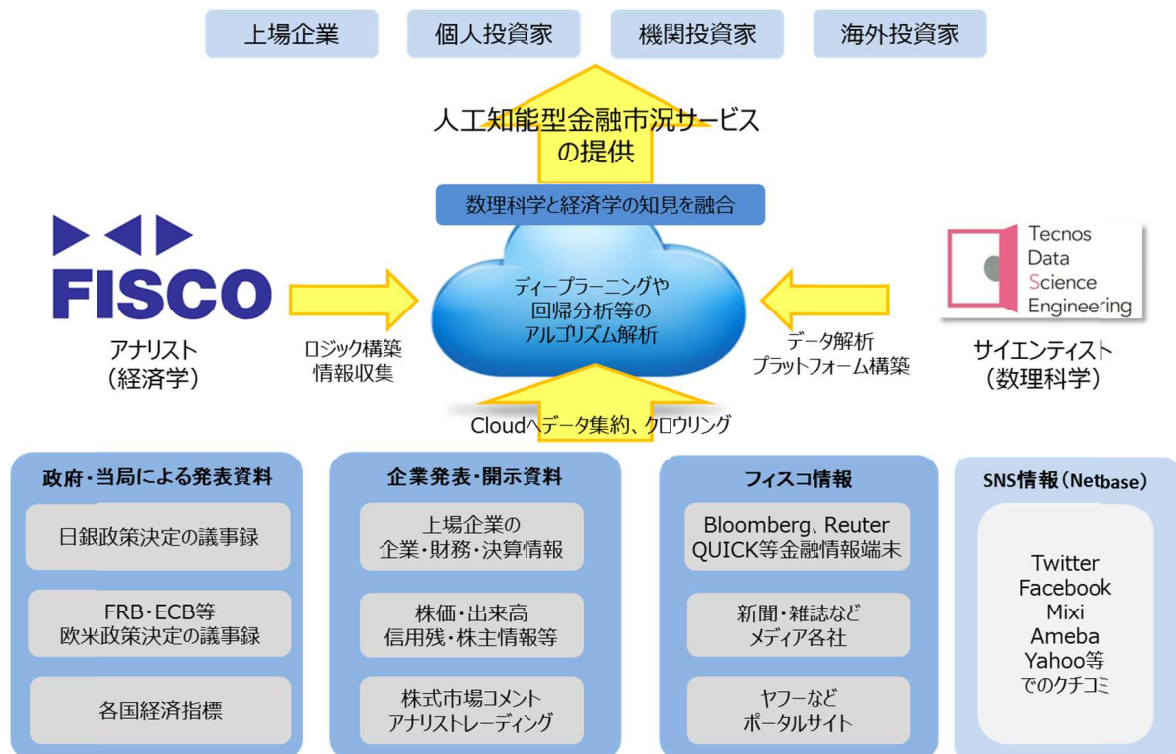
上場企業

個人投資家

機関投資家

海外投資家

人工知能型金融市況サービスの提供

数理科学と経済学の知見を融合

FISCO

アナリスト
（経済学）

ロジック構築
情報収集

ディープラーニングや
回帰分析等の
アルゴリズム解析

データ解析
プラットフォーム構築

Tecnos
Data
Science
Engineering

サイエンティスト
（数理科学）

Cloudへデータ集約、クロウリング

政府・当局による発表資料

日銀政策決定の議事録

FRB・ECB等
欧米政策決定の議事録

各国経済指標

企業発表・開示資料

上場企業の
企業・財務・決算情報

株価・出来高
信用残・株主情報等

株式市場コメント
アナリストレーディング

フィスコ情報

Bloomberg、Reuter
QUICK等金融情報端末

新聞・雑誌など
メディア各社

ヤフーなど
ポータルサイト

SNS情報（Netbase）

Twitter
Facebook
Mixi
Ameba
Yahoo等
でのクチコミ